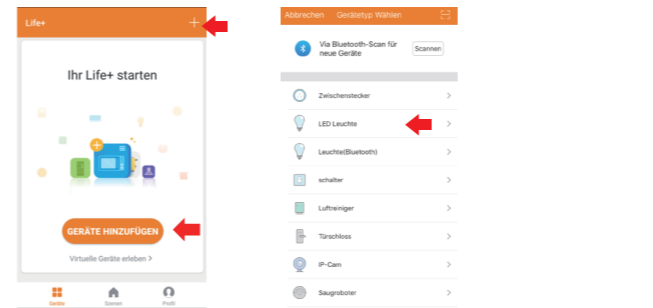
Life+
+
Ihr Life+ starten
GERÄTE HINZUFÜGEN
Virtuelle Geräte erleben >
Geräte
Szenen
Profil

Abbrechen Gerätetyp Wählen
Via Bluetooth-Scan für neue Geräte
Scannen
Zwischenstecker >
LED Leuchte >
Leuchte(Bluetooth) >
schalter >
Luftreiniger >
Türschloss >
IP-Cam >
Saugroboter >